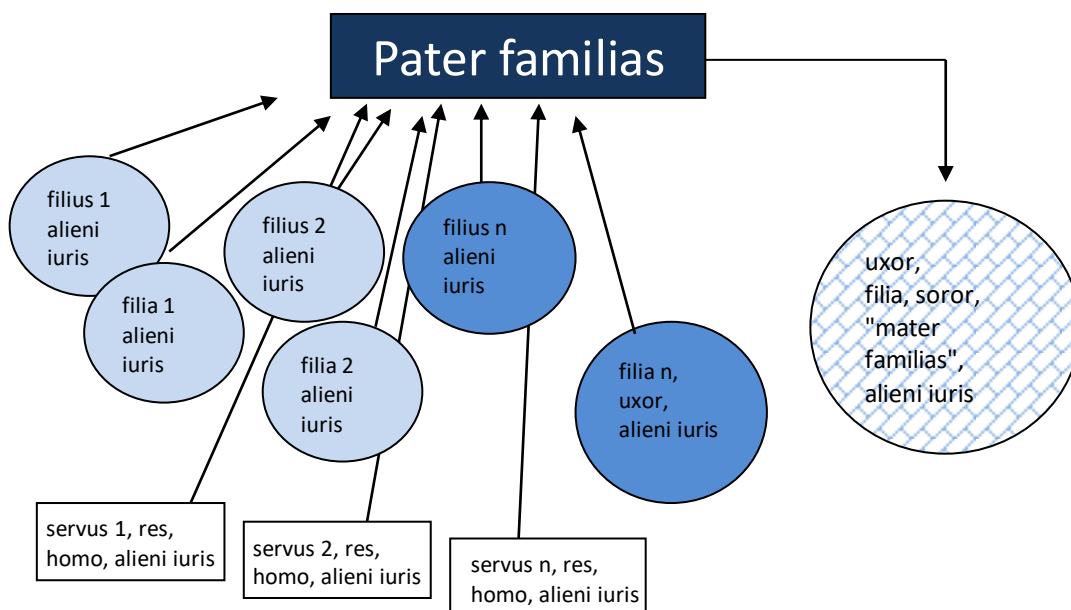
Pater familias

filius 1
alieni
iuris

filia 1
alieni
iuris

filius 2
alieni
iuris

filia 2
alieni
iuris

filius n
alieni
iuris

filia n,
uxor,
alieni iuris

uxor,
filia, soror,
"mater
familias",
alieni iuris

servus 1, res,
homo, alieni iuris

servus 2, res,
homo, alieni iuris

servus n, res,
homo, alieni iuris